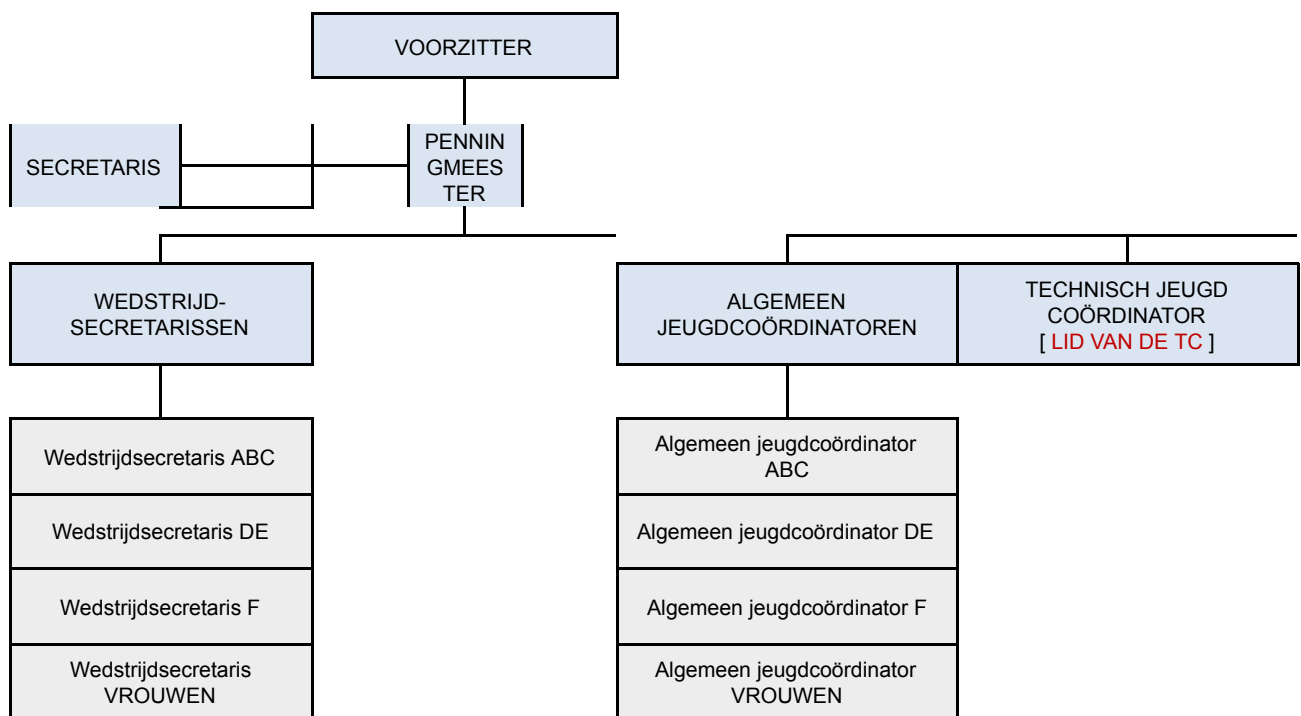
VOORZITTER

SECRETARIS

PENNIN GMEES TER

WEDSTRIJD-SECRETARISSEN

ALGEMEEN JEUGDCOÖRDINATOREN

TECHNISCH JEUGD COÖRDINATOR [ LID VAN DE TC ]

Wedstrijdsecretaris ABC

Wedstrijdsecretaris DE

Wedstrijdsecretaris F

Wedstrijdsecretaris VROUWEN

Algemeen jeugdcoördinator ABC

Algemeen jeugdcoördinator DE

Algemeen jeugdcoördinator F

Algemeen jeugdcoördinator VROUWEN